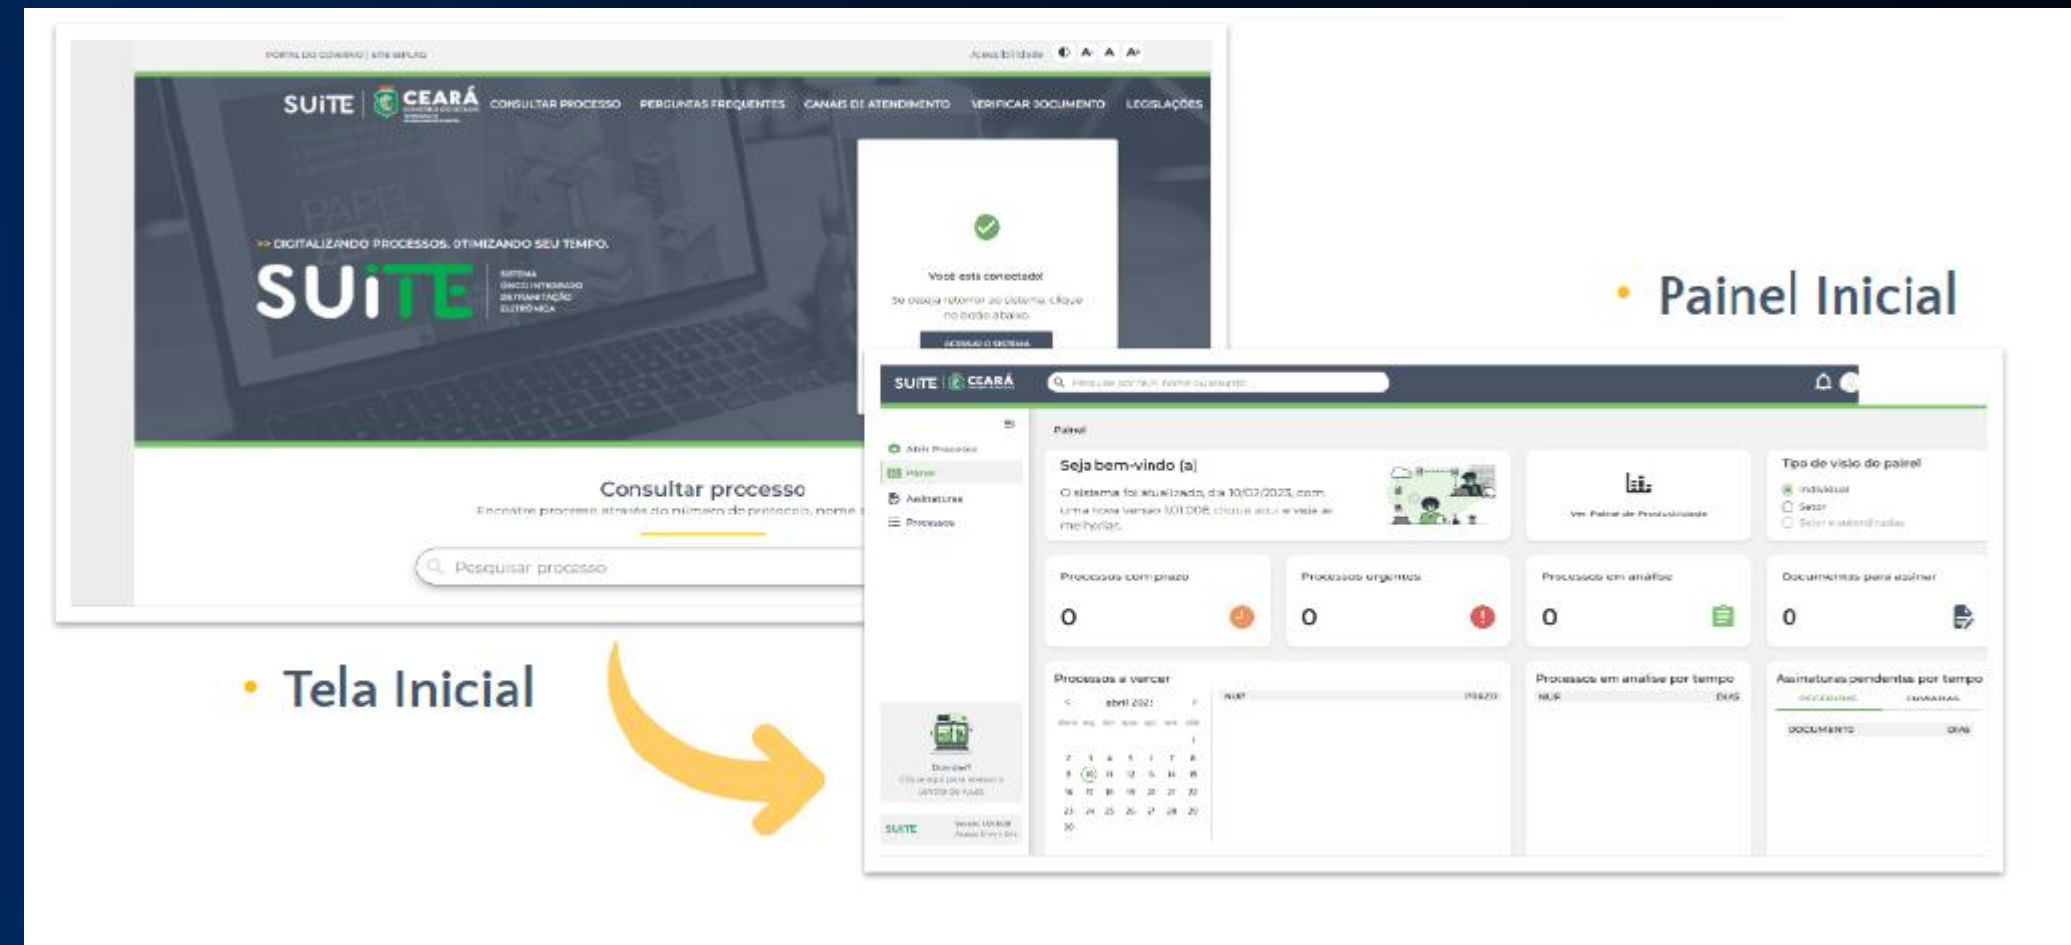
PORTAL DO GOVERNO | SITE SEPLAG

Acessibilidade A- A A+

SUiTE CEARÁ CONSULTAR PROCESSO PERGUNTAS FREQUENTES CANAIS DE ATENDIMENTO VERIFICAR DOCUMENTO LEGISLAÇÕES

>> DIGITALIZANDO PROCESSOS. OTIMIZANDO SEU TEMPO.

SUiTE SISTEMA ÚNICO INTEGRADO DE TRAMITAÇÃO ELETRÔNICA

Você está conectado!

Se deseja retornar ao sistema, clique no botão abaixo.

ACESSAR O SISTEMA

Consultar processo

Encontre processos através do número de protocolo, nome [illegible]

Pesquisar processo

• Tela Inicial

• Painel Inicial

SUiTE CEARÁ

Pesquise por NUP, nome ou assunto

Abrir Processo

Painel

Assinaturas

Processos

Painel

Seja bem-vindo (a)

O sistema foi atualizado, dia 10/02/2023, com uma nova versão 3.01.006 clique aqui e veja as melhorias.

Ver Painel de Produtividade

Tipo de visão do painel

Individual

Setor

Setor e subordinados

Processos com prazo

0

Processos urgentes

0

Processos em análise

0

Documentos para assinar

0

Processos a vencer

abril 2023

NUP PRAZO

Processos em análise por tempo

NUP DIAS

Assinaturas pendentes por tempo

RECEBIDAS ENVIADAS

DOCUMENTO DIAS

Dúvidas?

Clique aqui para acessar a central de ajuda

SUiTE